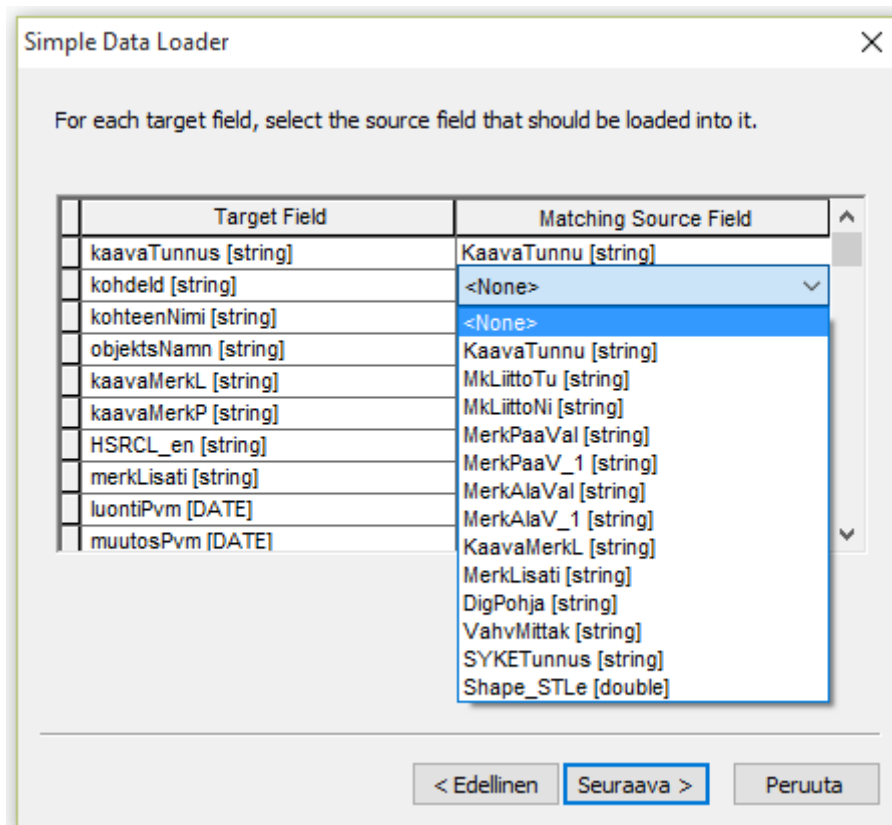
Simple Data Loader

For each target field, select the source field that should be loaded into it.

| Target Field | Matching Source Field |
|---|---|
| kaavaTunnus [string] | KaavaTunnu [string] |
| kohdeld [string] | <None> |
| kohteenNimi [string] | |
| objektsNamn [string] | |
| kaavaMerkL [string] | |
| kaavaMerkP [string] | |
| HSRCL_en [string] | |
| merkLisati [string] | |
| luontiPvm [DATE] | |
| muutosPvm [DATE] | |

<None>
KaavaTunnu [string]
MkLiittoTu [string]
MkLiittoNi [string]
MerkPaaVal [string]
MerkPaaV_1 [string]
MerkAlaVal [string]
MerkAlaV_1 [string]
KaavaMerkL [string]
MerkLisati [string]
DigPohja [string]
VahvMittak [string]
SYKETunnus [string]
Shape_STLe [double]

< Edellinen Seuraava > Peruuta